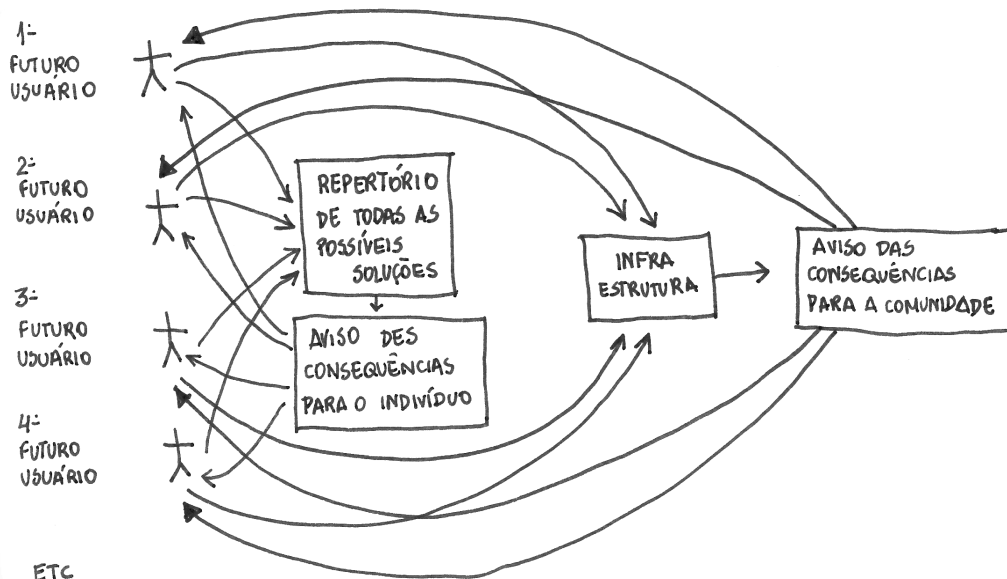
1º FUTURO USUÁRIO

2º FUTURO USUÁRIO

3º FUTURO USUÁRIO

4º FUTURO USUÁRIO

ETC

REPERTÓRIO DE TODAS AS POSSÍVEIS SOLUÇÕES

AVISO DES CONSEQUÊNCIAS PARA O INDIVÍDUO

INFRA ESTRUTURA

AVISO DAS CONSEQUÊNCIAS PARA A COMUNIDADE